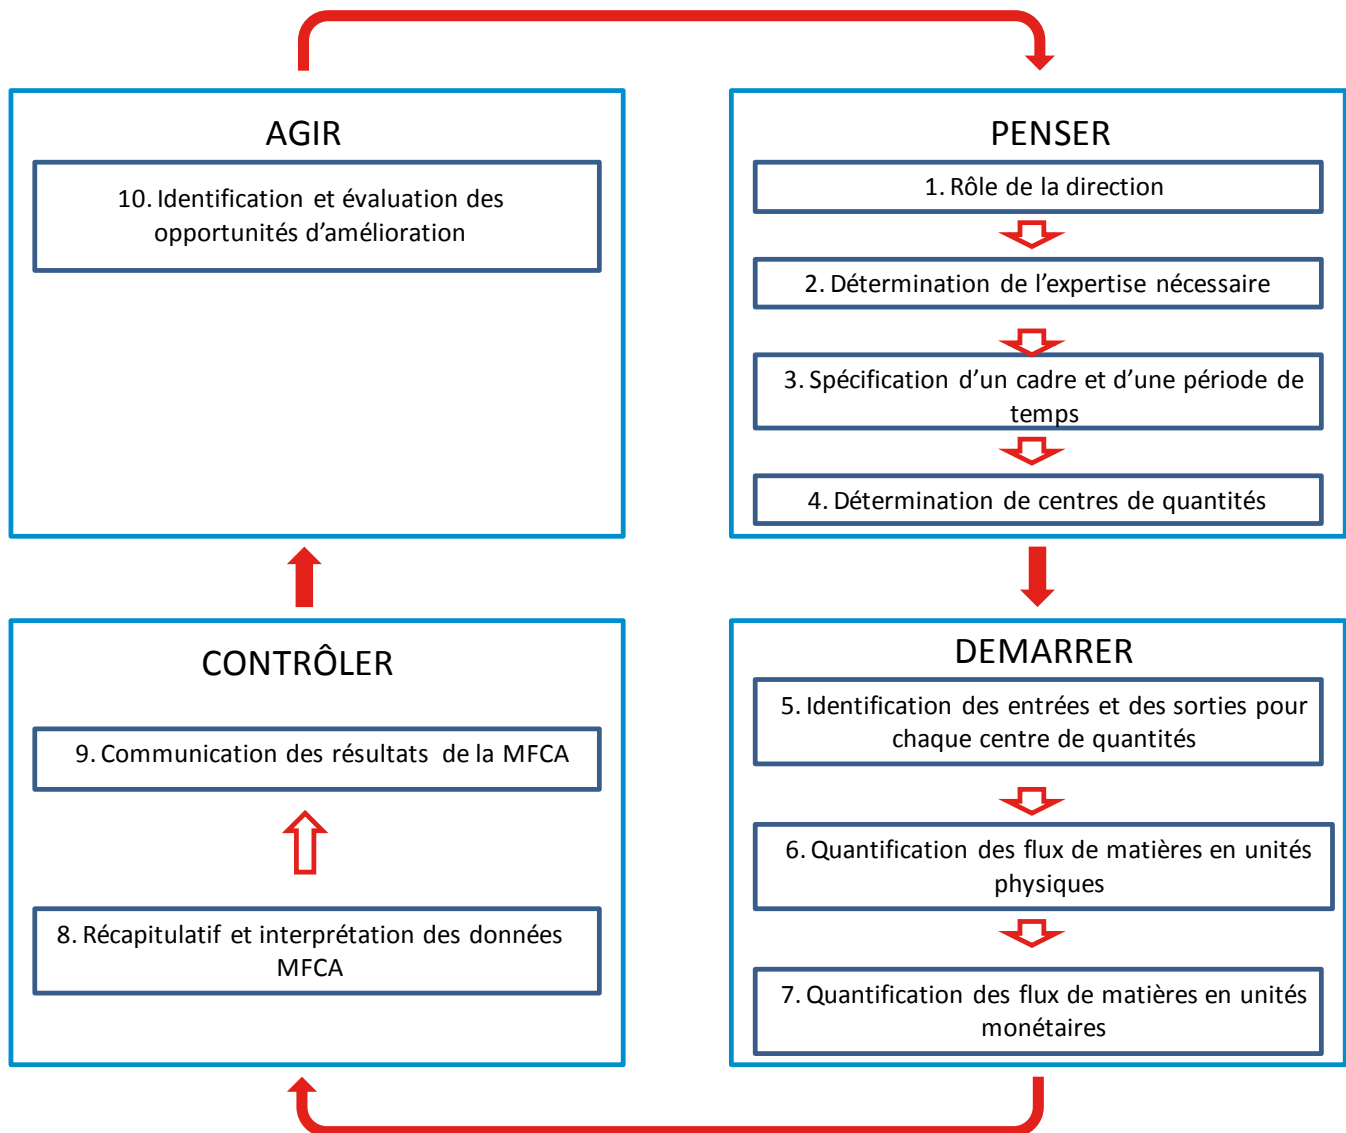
AGIR

10. Identification et évaluation des opportunités d’amélioration

PENSER

1. Rôle de la direction

2. Détermination de l’expertise nécessaire

3. Spécification d’un cadre et d’une période de temps

4. Détermination de centres de quantités

CONTRÔLER

9. Communication des résultats de la MFCA

8. Récapitulatif et interprétation des données MFCA

DEMARRER

5. Identification des entrées et des sorties pour chaque centre de quantités

6. Quantification des flux de matières en unités physiques

7. Quantification des flux de matières en unités monétaires